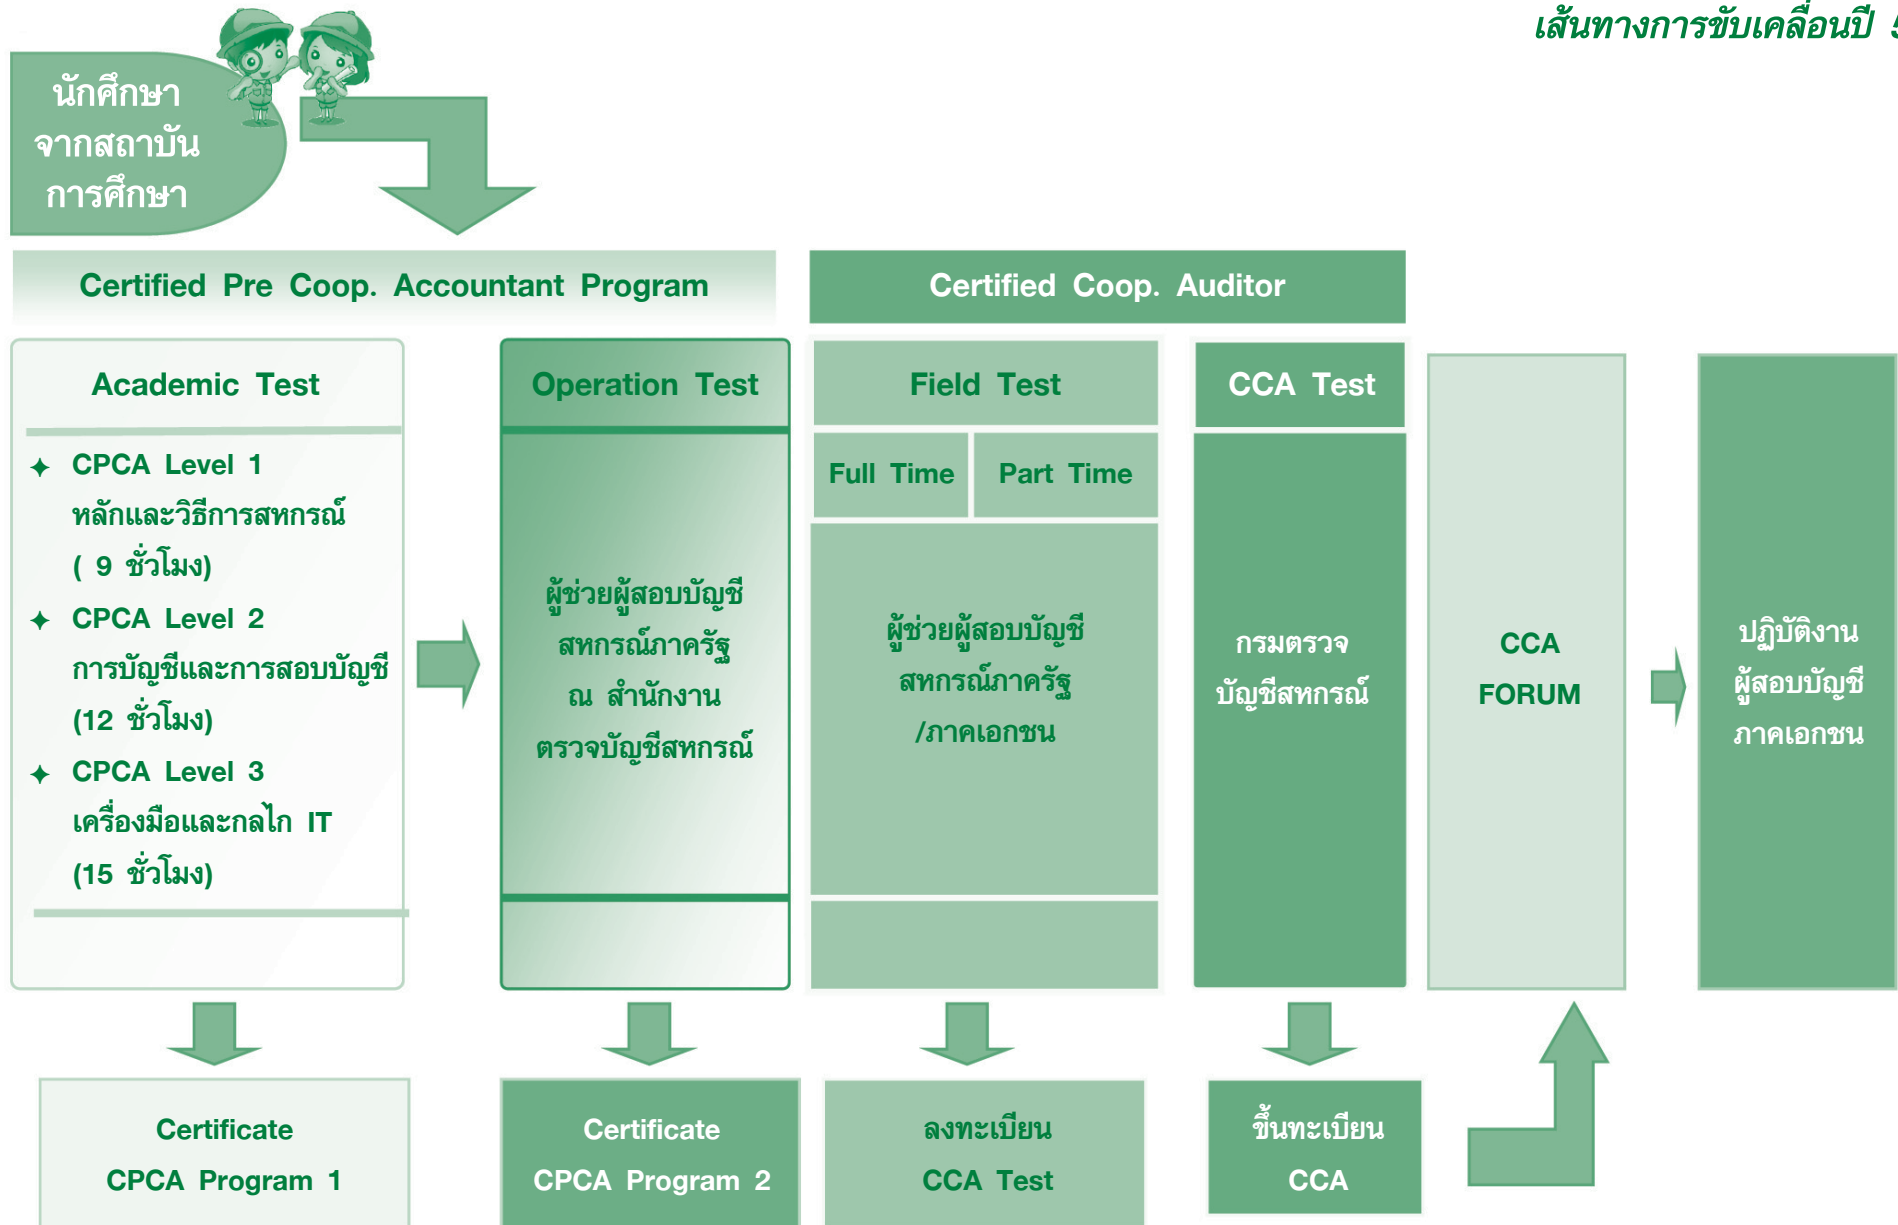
เส้นทางการขับเคลื่อนปี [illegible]

นักศึกษา จากสถาบัน การศึกษา

Certified Pre Coop. Accountant Program

Certified Coop. Auditor

Academic Test

✦ CPCA Level 1 หลักและวิธีการสหกรณ์ ( 9 ชั่วโมง)

✦ CPCA Level 2 การบัญชีและการสอบบัญชี (12 ชั่วโมง)

✦ CPCA Level 3 เครื่องมือและกลไก IT (15 ชั่วโมง)

Operation Test

ผู้ช่วยผู้สอบบัญชี สหกรณ์ภาครัฐ ณ สำนักงาน ตรวจบัญชีสหกรณ์

Field Test

Full Time

Part Time

ผู้ช่วยผู้สอบบัญชี สหกรณ์ภาครัฐ /ภาคเอกชน

CCA Test

กรมตรวจ บัญชีสหกรณ์

CCA FORUM

ปฏิบัติงาน ผู้สอบบัญชี ภาคเอกชน

Certificate CPCA Program 1

Certificate CPCA Program 2

ลงทะเบียน CCA Test

ขึ้นทะเบียน CCA